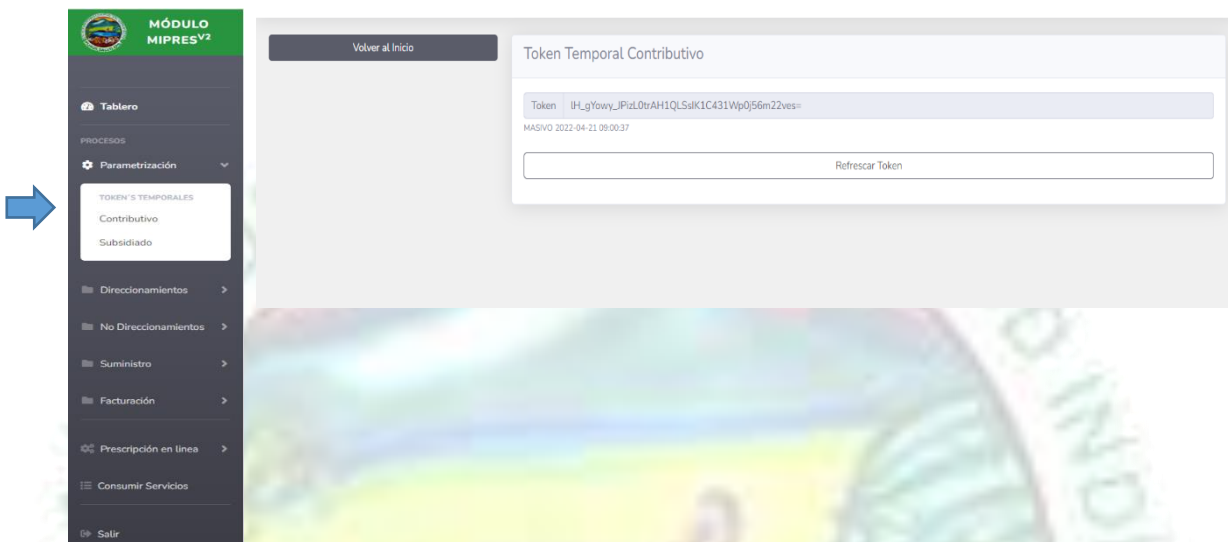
MÓDULO MIPRES$^{V2}$

Tablero

PROCESOS

Parametrización

TOKEN'S TEMPORALES

Contributivo

Subsidiado

Direccionamientos

No Direccionamientos

Suministro

Facturación

Prescripción en linea

Consumir Servicios

Salir

Volver al Inicio

Token Temporal Contributivo

Token lH_gYowy_JPizL0trAH1QLSsIK1C431Wp0j56m22ves=

MASIVO 2022-04-21 09:00:37

Refrescar Token